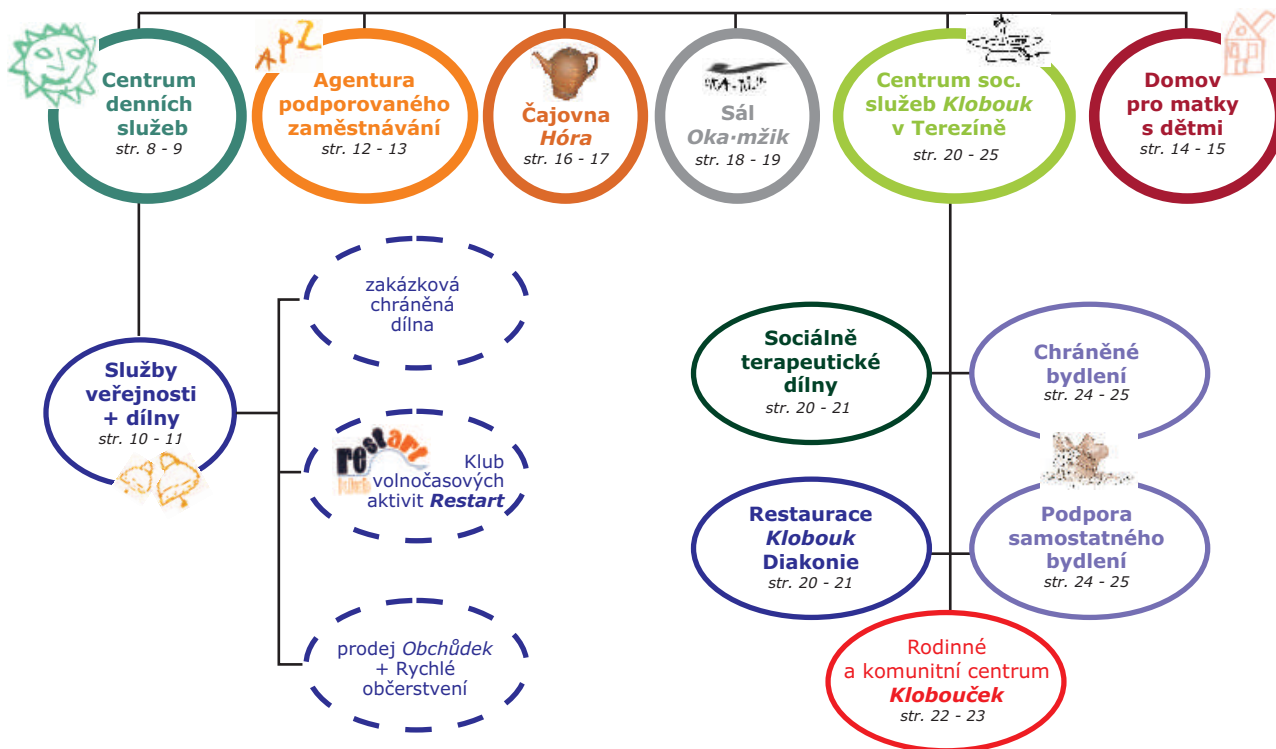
Centrum denních služeb
str. 8 - 9

APZ

Agentura podporovaného zaměstnávání
str. 12 - 13

Čajovna *Hóra*
str. 16 - 17

OKA-MŽIK

Sál *Oka·mžik*
str. 18 - 19

Centrum soc. služeb *Klobouk* v Terezíně
str. 20 - 25

Domov pro matky s dětmi
str. 14 - 15

zakázková chráněná dílna

Služby veřejnosti + dílny
str. 10 - 11

restart

Klub volnočasových aktivit ***Restart***

prodej *Obchůdek* + Rychlé občerstvení

Sociálně terapeutické dílny
str. 20 - 21

Chráněné bydlení
str. 24 - 25

Restaurace ***Klobouk*** Diakonie
str. 20 - 21

Podpora samostatného bydlení
str. 24 - 25

Rodinné a komunitní centrum ***Klobouček***
str. 22 - 23